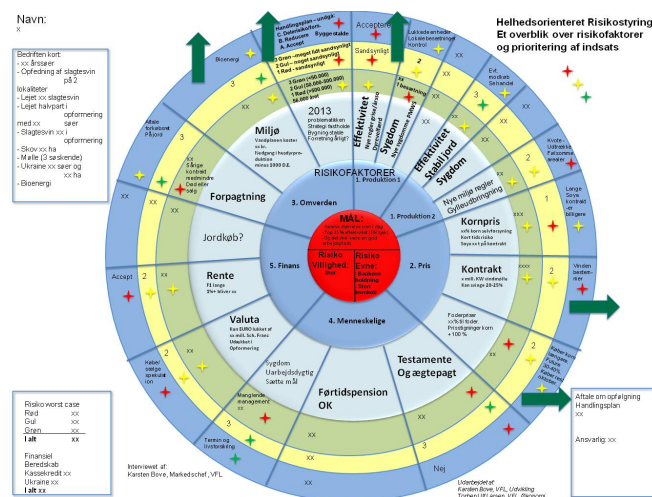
Navn:
x

Bedriften kort:
- xx årssøer
- Opfedning af slagtesvin på 2 lokaliteter
- Lejet xx slagtesvin
- Lejet halvpart i opformering med xx søer
- Slagtesvin xx i opformering
- Skov xx ha
- Mølle (3 søskende)
- Ukraine xx søer og xx ha
- Bioenergi

Helhedsorienteret Risikostyring
Et overblik over risikofaktorer og prioritering af indsats

Handlingsplan – undgå:
C. Datterselskaber
B. Reducere
A. Accept

Accepteres
Lukkede enheder
Lokale besætninger
Kontrol

3 Grøn – meget lidt sandsynligt
2 Gul – noget sandsynligt
1 Rød – sandsynligt

Sandsynligt

3 Grøn (<50.000)
2 Gul (50.000-500.000)
1 Rød (>500.000)
50.000 kroner

Bioenergi

RISIKOFAKTORER

1. Produktion 1
1. Produktion 2
2. Pris
3. Omverden
4. Menneskelige
5. Finans

MÅL:
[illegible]

Risiko Villighed:
Stor

Risiko Evne:
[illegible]

Effektivitet
Nye regler gnavefarv
Sygdom
Nye regler PRRS
Effektivitet
Stabil jord
Sygdom
Nye miljø regler
Gylleudbringning

2013
problematikken
Strategi fastholde
Bygning stalde
Forretning årligt?

Miljø
Vandplaner koster os kr.
Nedgang i husdyrproduktion minus 1000 D.E.

Forpagtning
Jordkøb?

Kornpris
Kontrakt
Rente
Valuta
Testamente
Og ægtepagt
Førtidspension
OK

Sygdom
Uarbejdsdygtig
Sætte mål

Aftale forkøbsret På jord
Ext. medlem
Sofrandet
Lange Sove kontrakt er billigere
Virsten bestemmer
Accept
Aftale om opfølgning
Handlingsplan
xx
Ansvarlig: xx

Risikoworst case
Rød xx
Gul xx
Grøn xx
I alt xx

Finansiel
Beredskab
Kassekredit xx
Ukraine xx
I alt xx

Interviewet af:
Karsten Bove, Markedschef, VFL

Udarbejdet af:
Karsten Bove, VFL, Udvikling
Torben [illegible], VFL

Nej
xx